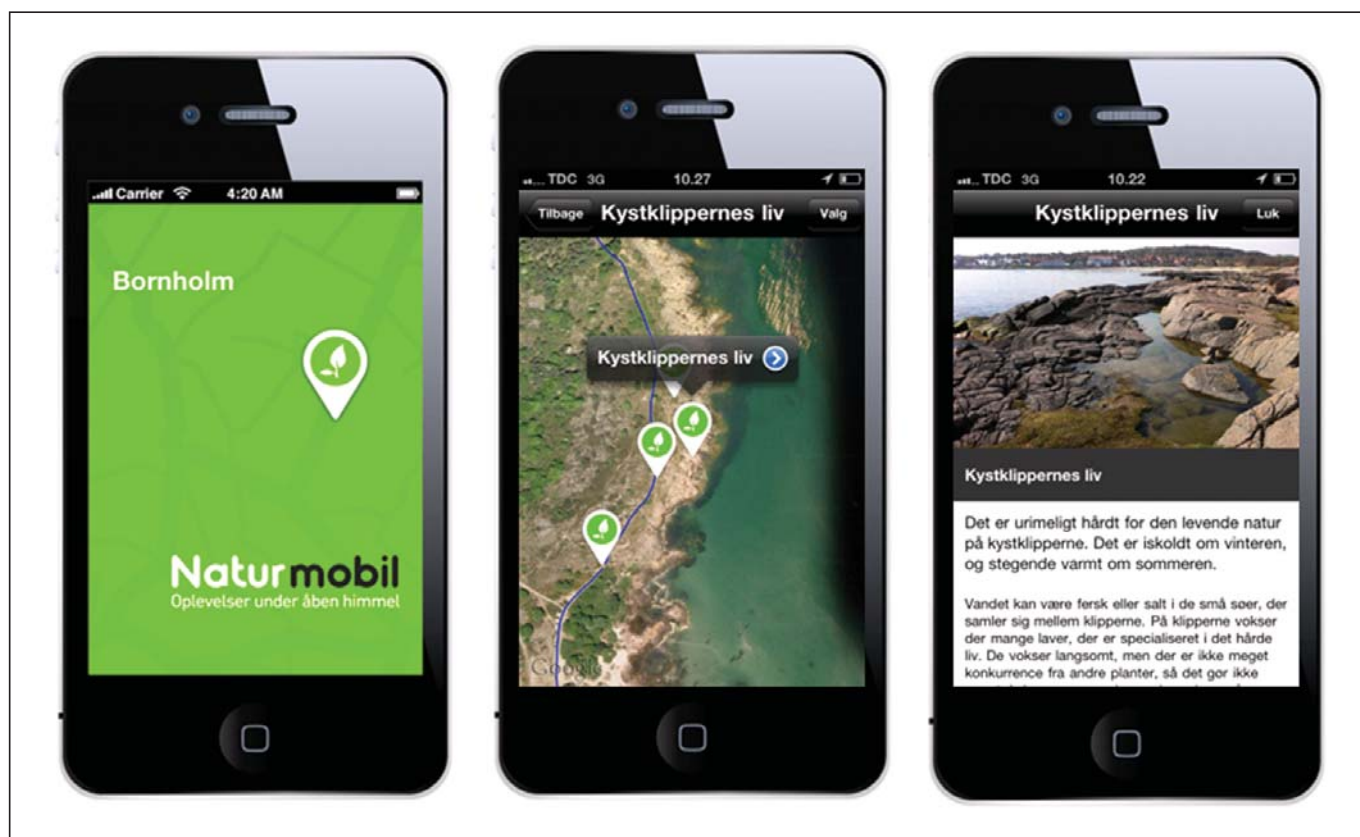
Carrier 4:20 AM

Bornholm

Naturmobil
Oplevelser under åben himmel

TDC 3G 10.27

Tilbage Kystklippernes liv Valg

Kystklippernes liv

Google

TDC 3G 10.22

Kystklippernes liv Luk

Kystklippernes liv

Det er urimeligt hårdt for den levende natur på kystklipperne. Det er iskoldt om vinteren, og stegende varmt om sommeren.

Vandet kan være fersk eller salt i de små søer, der samler sig mellem klipperne. På klipperne vokser der mange laver, der er specialiseret i det hårde liv. De vokser langsomt, men der er ikke meget konkurrence fra andre planter, så det gør ikke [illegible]